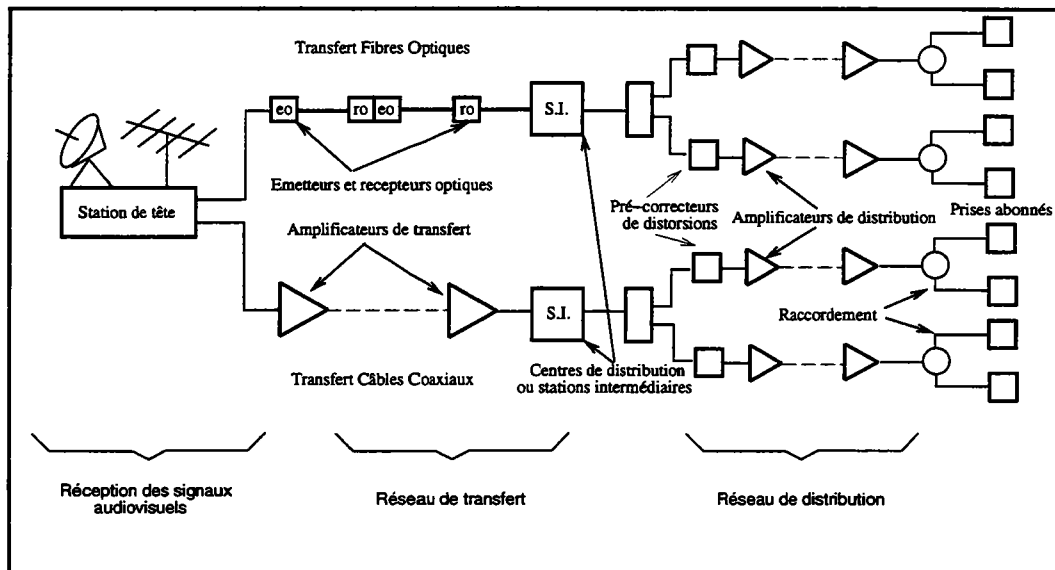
Transfert Fibres Optiques

eo ro eo ro

S.I.

Station de tête

Emetteurs et recepteurs optiques

Pré–correcteurs de distorsions

Amplificateurs de distribution

Prises abonnés

Amplificateurs de transfert

S.I.

Raccordement

Transfert Câbles Coaxiaux

Centres de distribution ou stations intermédiaires

Réception des signaux audiovisuels

Réseau de transfert

Réseau de distribution